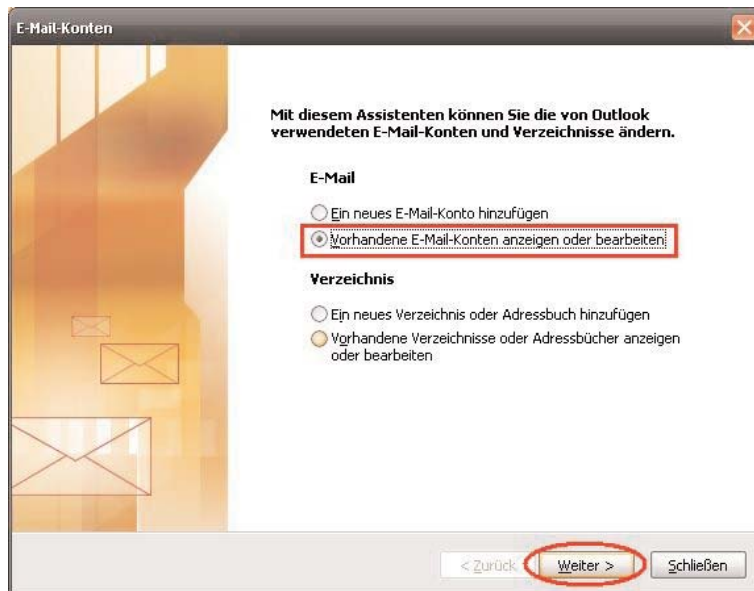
E-Mail-Konten

Mit diesem Assistenten können Sie die von Outlook verwendeten E-Mail-Konten und Verzeichnisse ändern.

E-Mail

Ein neues E-Mail-Konto hinzufügen

Vorhandene E-Mail-Konten anzeigen oder bearbeiten

Verzeichnis

Ein neues Verzeichnis oder Adressbuch hinzufügen

Vorhandene Verzeichnisse oder Adressbücher anzeigen oder bearbeiten

< Zurück

Weiter >

Schließen